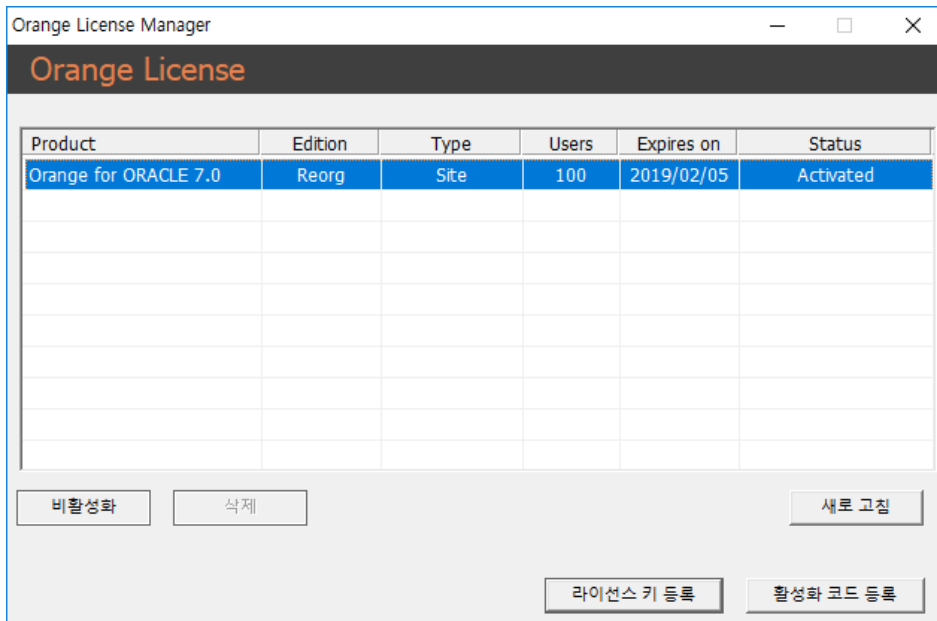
Orange License Manager

Orange License

| Product | Edition | Type | Users | Expires on | Status |
|---|---|---|---|---|---|
| Orange for ORACLE 7.0 | Reorg | Site | 100 | 2019/02/05 | Activated |

비활성화

삭제

새로 고침

라이선스 키 등록

활성화 코드 등록